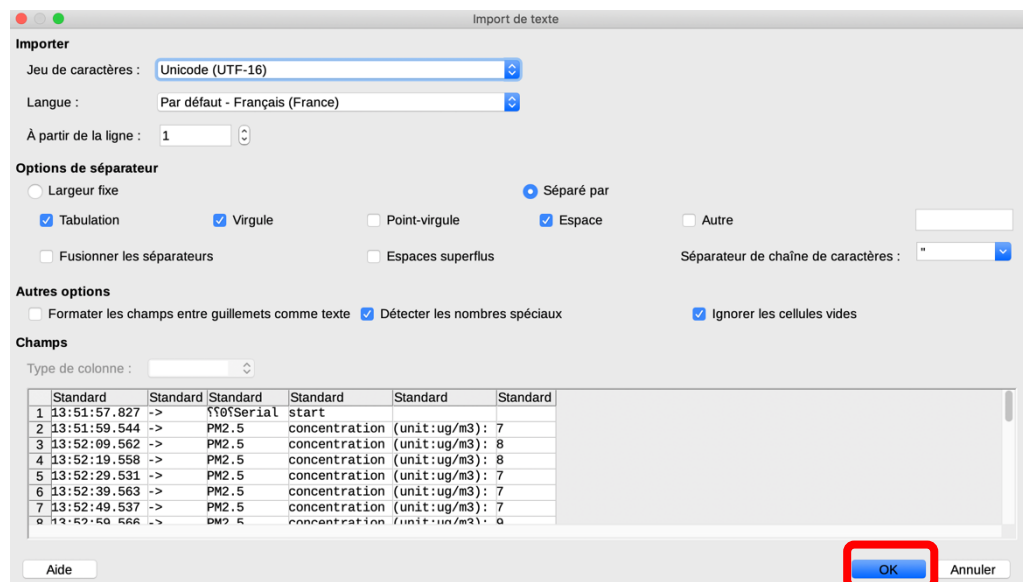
Import de texte

Importer

Jeu de caractères : Unicode (UTF-16)

Langue : Par défaut - Français (France)

À partir de la ligne : 1

Options de séparateur

Largeur fixe

Séparé par

Tabulation

Virgule

Point-virgule

Espace

Autre

Fusionner les séparateurs

Espaces superflus

Séparateur de chaîne de caractères : "

Autres options

Formater les champs entre guillemets comme texte

Détecter les nombres spéciaux

Ignorer les cellules vides

Champs

Type de colonne :

| | Standard | Standard | Standard | Standard | Standard | Standard |
|---|---|---|---|---|---|---|
| 1 | 13:51:57.827 | -> | ⸮⸮0⸮Serial | start | | |
| 2 | 13:51:59.544 | -> | PM2.5 | concentration | (unit:ug/m3): | 7 |
| 3 | 13:52:09.562 | -> | PM2.5 | concentration | (unit:ug/m3): | 8 |
| 4 | 13:52:19.558 | -> | PM2.5 | concentration | (unit:ug/m3): | 8 |
| 5 | 13:52:29.531 | -> | PM2.5 | concentration | (unit:ug/m3): | 7 |
| 6 | 13:52:39.563 | -> | PM2.5 | concentration | (unit:ug/m3): | 7 |
| 7 | 13:52:49.537 | -> | PM2.5 | concentration | (unit:ug/m3): | 7 |
| 8 | 13:52:59.566 | -> | PM2.5 | concentration | (unit:ug/m3): | 9 |

Aide

OK

Annuler